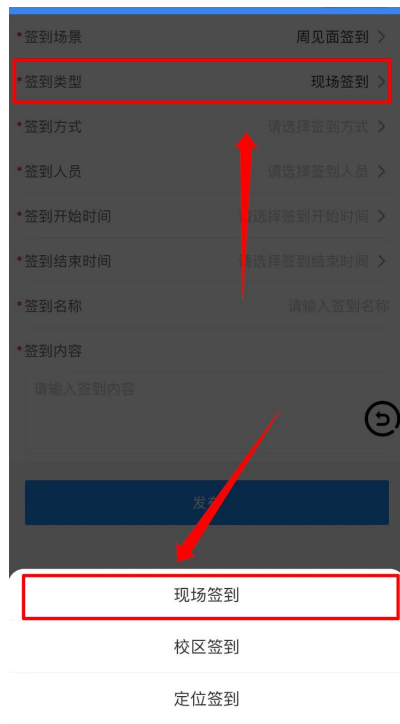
*签到场景 周见面签到 >

*签到类型 现场签到 >

*签到方式 请选择签到方式 >

*签到人员 请选择签到人员 >

*签到开始时间 请选择签到开始时间 >

*签到结束时间 请选择签到结束时间 >

*签到名称 请输入签到名称

*签到内容

请输入签到内容

发布

现场签到

校区签到

定位签到